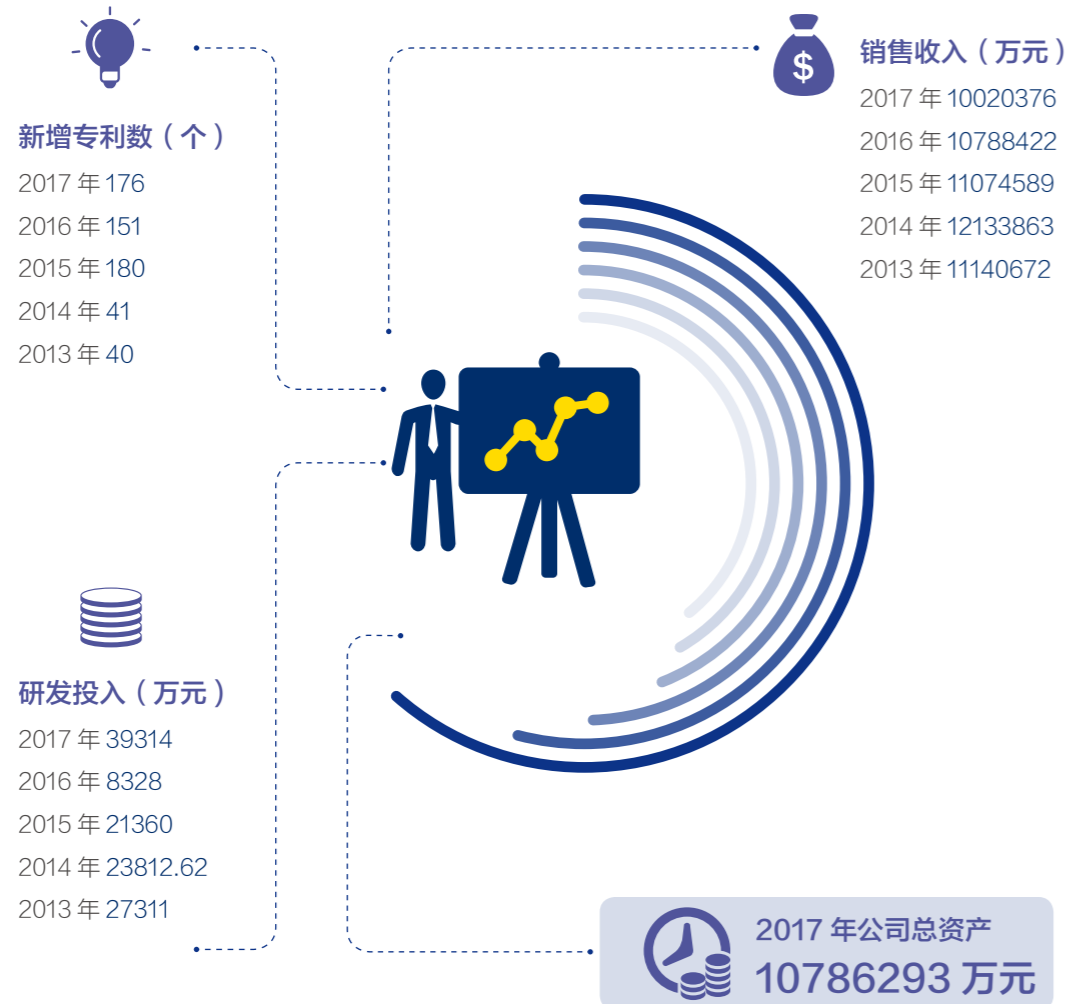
新增专利数（个）
2017 年 176
2016 年 151
2015 年 180
2014 年 41
2013 年 40

销售收入（万元）
2017 年 10020376
2016 年 10788422
2015 年 11074589
2014 年 12133863
2013 年 11140672

$

研发投入（万元）
2017 年 39314
2016 年 8328
2015 年 21360
2014 年 23812.62
2013 年 27311

2017 年公司总资产
10786293 万元